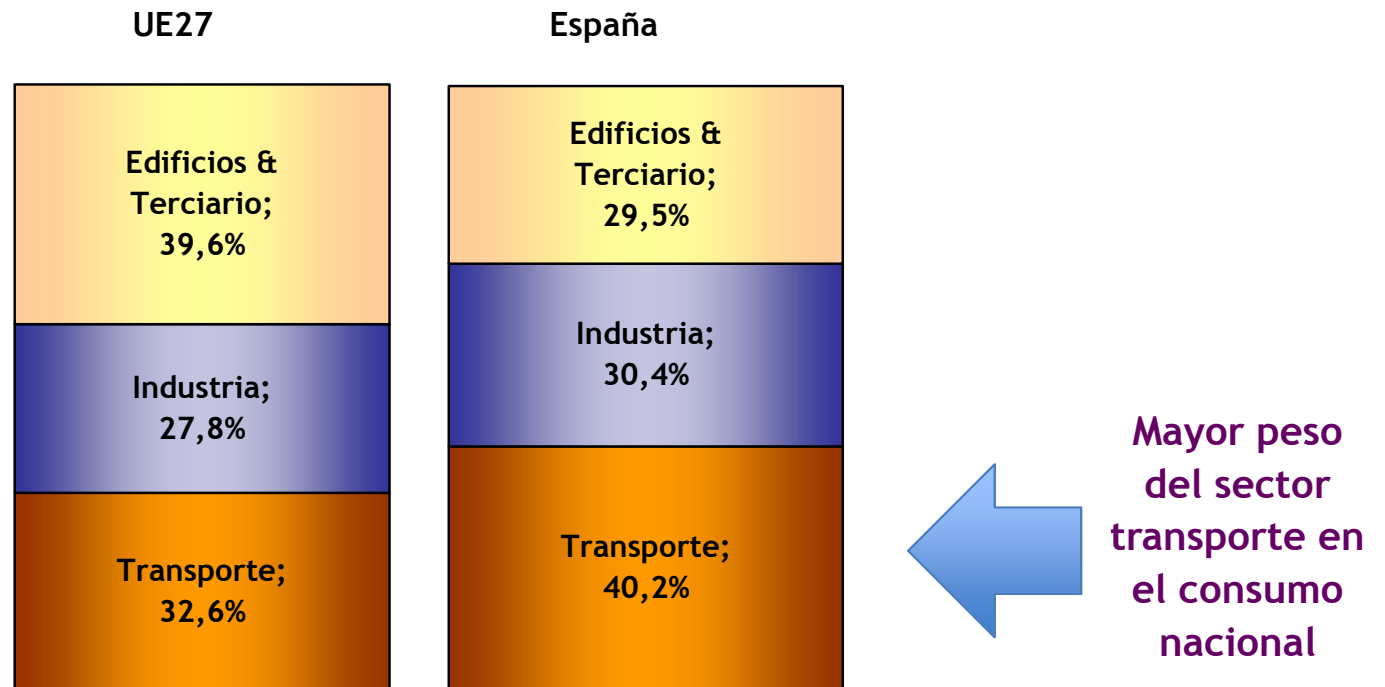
UE27

España

Edificios & Terciario; 39,6%

Industria; 27,8%

Transporte; 32,6%

Edificios & Terciario; 29,5%

Industria; 30,4%

Transporte; 40,2%

Mayor peso del sector transporte en el consumo nacional